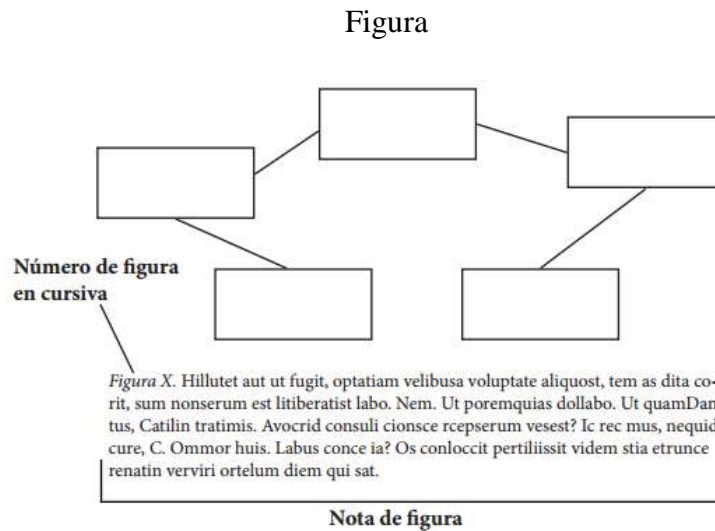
Figura

Número de figura en cursiva

*Figura X.* Hillutet aut ut fugit, optatiam velibusa voluptate aliquost, tem as dita co-rit, sum nonserum est litiberatist labo. Nem. Ut poremquias dollabo. Ut quamDan tus, Catilin tratimis. Avocrid consuli cionsce rcepserum vesest? Ic rec mus, nequid cure, C. Ommor huis. Labus conce ia? Os conloccit pertiliissit videm stia etrunce renatin verviri ortelum diem qui sat.

Nota de figura